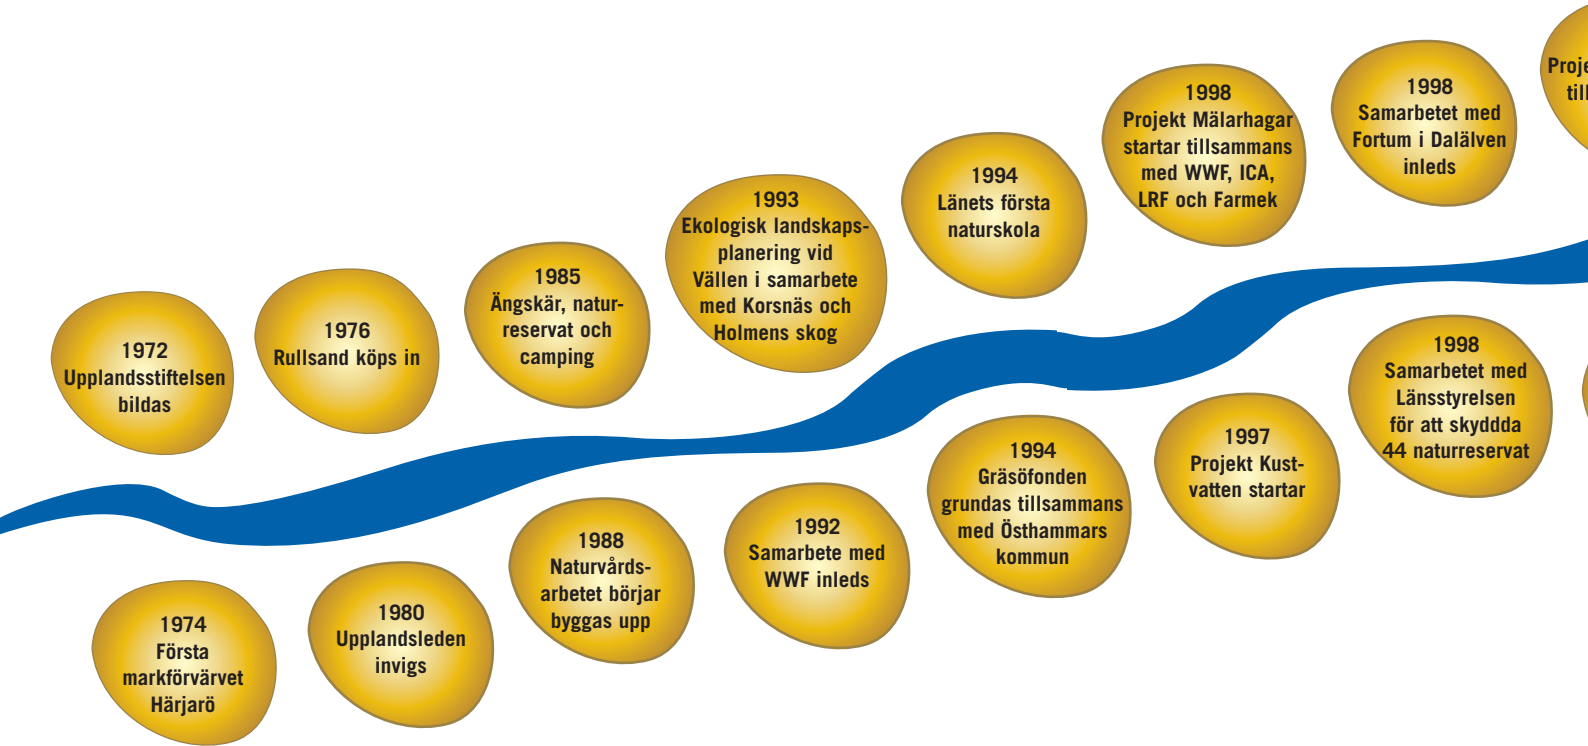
1972
Upplandsstiftelsen bildas

1974
Första markförvärvet Härjarö

1976
Rullsand köps in

1980
Upplandsleden invigs

1985
Ängskär, naturreservat och camping

1988
Naturvårdsarbetet börjar byggas upp

1993
Ekologisk landskapsplanering vid Vällen i samarbete med Korsnäs och Holmens skog

1992
Samarbete med WWF inleds

1994
Länets första naturskola

1994
Gräsöfonden grundas tillsammans med Östhammars kommun

1998
Projekt Mälarhagar startar tillsammans med WWF, ICA, LRF och Farmek

1997
Projekt Kustvatten startar

1998
Samarbetet med Fortum i Dalälven inleds

1998
Samarbete med Länsstyrelsen för att skyddda 44 naturreservat

Proje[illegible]
till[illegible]